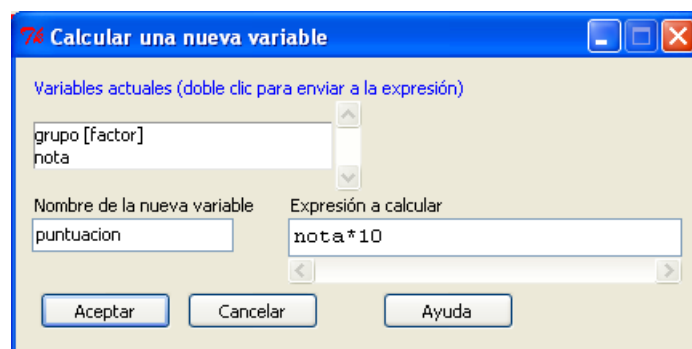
Calcular una nueva variable

Variables actuales (doble clic para enviar a la expresión)

grupo [factor]
nota

Nombre de la nueva variable
puntuacion

Expresión a calcular
nota*10

Aceptar
Cancelar
Ayuda